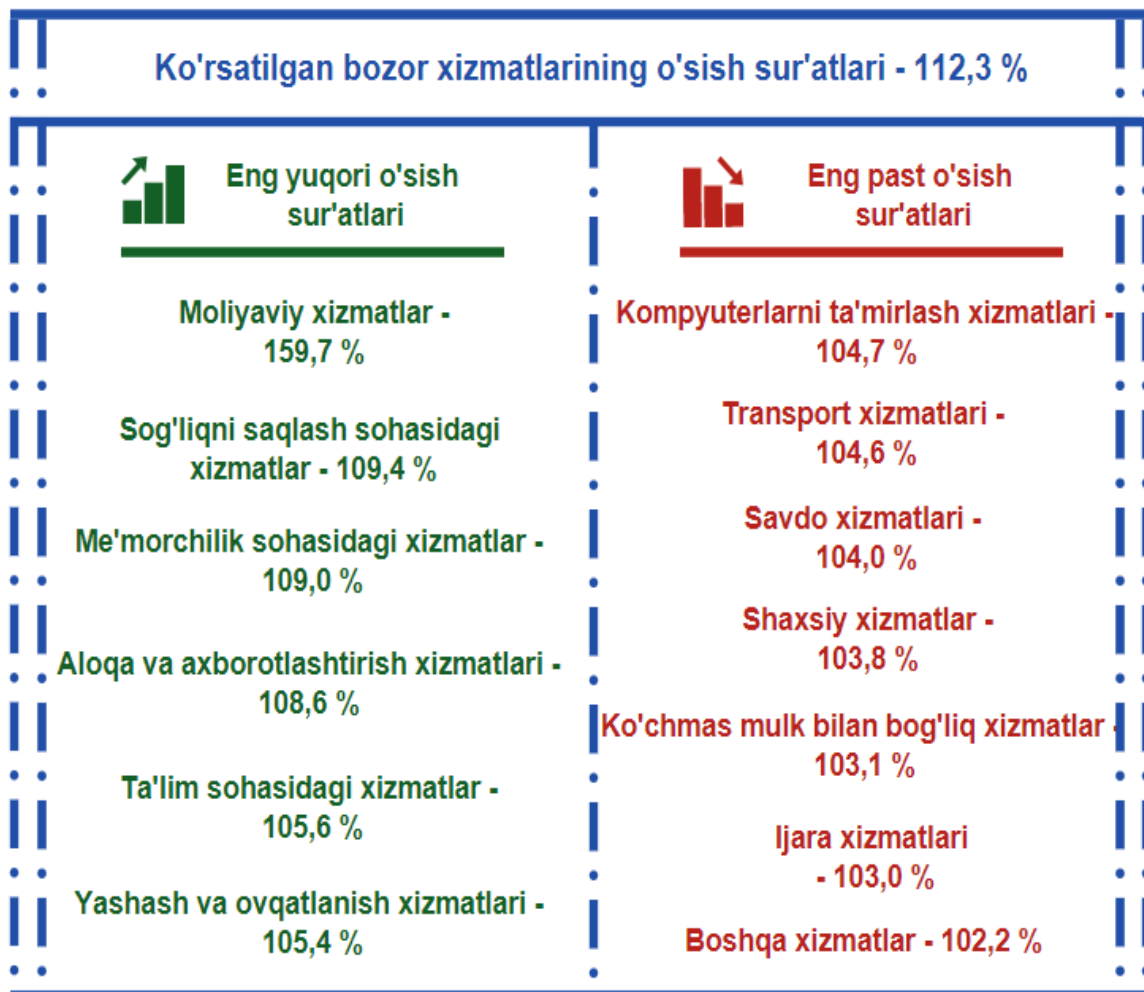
Ko'rsatilgan bozor xizmatlarining o'sish sur'atlari - 112,3 %

Eng yuqori o'sish sur'atlari

Moliyaviy xizmatlar - 159,7 %

Sog'liqni saqlash sohasidagi xizmatlar - 109,4 %

Me'morchilik sohasidagi xizmatlar - 109,0 %

Aloqa va axborotlashtirish xizmatlari - 108,6 %

Ta'lim sohasidagi xizmatlar - 105,6 %

Yashash va ovqatlanish xizmatlari - 105,4 %

Eng past o'sish sur'atlari

Kompyuterlarni ta'mirlash xizmatlari - 104,7 %

Transport xizmatlari - 104,6 %

Savdo xizmatlari - 104,0 %

Shaxsiy xizmatlar - 103,8 %

Ko'chmas mulk bilan bog'liq xizmatlar - 103,1 %

Ijara xizmatlari - 103,0 %

Boshqa xizmatlar - 102,2 %